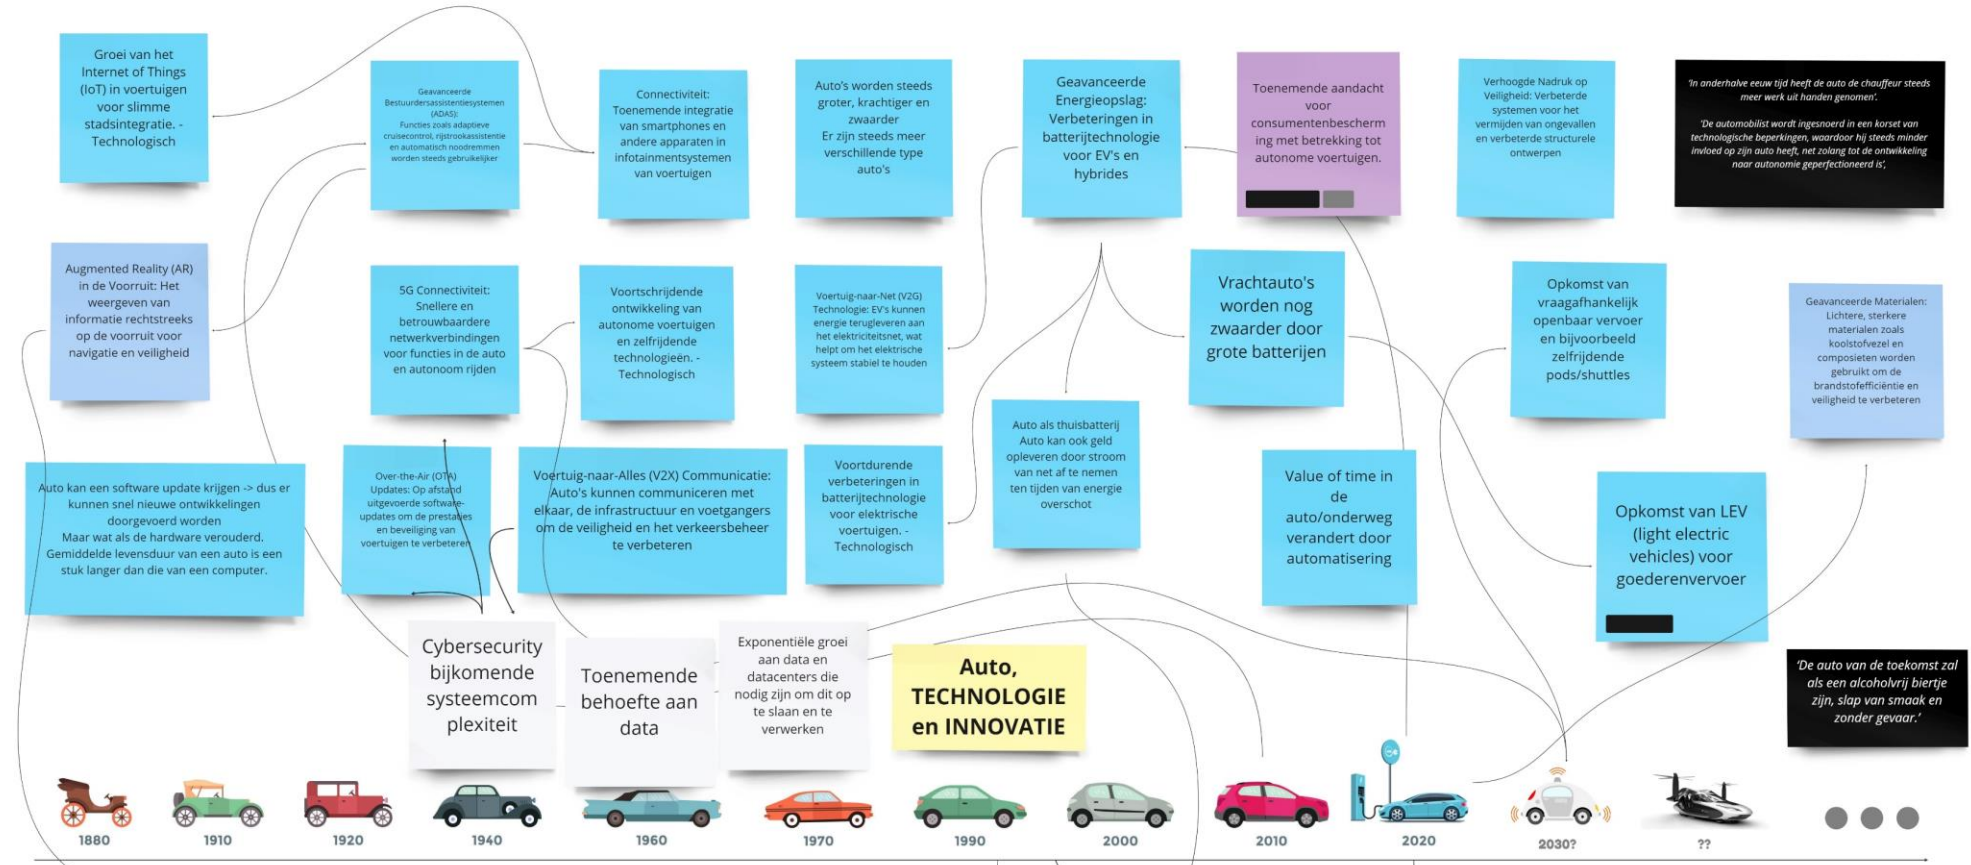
Groei van het Internet of Things (IoT) in voertuigen voor slimme stadsintegratie. - Technologisch

Geavanceerde Bestuurdersassistentiesystemen (ADAS): Functies zoals adaptieve cruisecontrol, rijstrookassistentie en automatisch noodremmen worden steeds gebruikelijker

Connectiviteit: Toenemende integratie van smartphones en andere apparaten in infotainmentsystemen van voertuigen

Auto's worden steeds groter, krachtiger en zwaarder
Er zijn steeds meer verschillende type auto's

Geavanceerde Energieopslag: Verbeteringen in batterijtechnologie voor EV's en hybrides

Toenemende aandacht voor consumentenbescherming met betrekking tot autonome voertuigen.

Verhoogde Nadruk op Veiligheid: Verbeterde systemen voor het vermijden van ongevallen en verbeterde structurele ontwerpen

'In anderhalve eeuw tijd heeft de auto de chauffeur steeds meer werk uit handen genomen'.

'De automobilist wordt ingesnoerd in een korset van technologische beperkingen, waardoor hij steeds minder invloed op zijn auto heeft, net zolang tot de ontwikkeling naar autonomie geperfectioneerd is',

Augmented Reality (AR) in de Voorruit: Het weergeven van informatie rechtstreeks op de voorruit voor navigatie en veiligheid

5G Connectiviteit: Snellere en betrouwbaardere netwerkverbindingen voor functies in de auto en autonoom rijden

Voortschrijdende ontwikkeling van autonome voertuigen en zelfrijdende technologieën. - Technologisch

Voertuig-naar-Net (V2G) Technologie: EV's kunnen energie terugleveren aan het elektriciteitsnet, wat helpt om het elektrische systeem stabiel te houden

Vrachtauto's worden nog zwaarder door grote batterijen

Opkomst van vraagafhankelijk openbaar vervoer en bijvoorbeeld zelfrijdende pods/shuttles

Geavanceerde Materialen: Lichtere, sterkere materialen zoals koolstofvezel en composieten worden gebruikt om de brandstofefficiëntie en veiligheid te verbeteren

Auto als thuisbatterij
Auto kan ook geld opleveren door stroom van net af te nemen ten tijden van energie overschot

Auto kan een software update krijgen -> dus er kunnen snel nieuwe ontwikkelingen doorgevoerd worden
Maar wat als de hardware veroudert.
Gemiddelde levensduur van een auto is een stuk langer dan die van een computer.

Over-the-Air (OTA) Updates: Op afstand uitgevoerde software-updates om de prestaties en beveiliging van voertuigen te verbeteren

Voertuig-naar-Alles (V2X) Communicatie: Auto's kunnen communiceren met elkaar, de infrastructuur en voetgangers om de veiligheid en het verkeersbeheer te verbeteren

Voortdurende verbeteringen in batterijtechnologie voor elektrische voertuigen. - Technologisch

Value of time in de auto/onderweg verandert door automatisering

Opkomst van LEV (light electric vehicles) voor goederenvervoer

Cybersecurity bijkomende systeemcomplexiteit

Toenemende behoefte aan data

Exponentiële groei aan data en datacenters die nodig zijn om dit op te slaan en te verwerken

Auto, TECHNOLOGIE en INNOVATIE

'De auto van de toekomst zal als een alcoholvrij biertje zijn, slap van smaak en zonder gevaar.'

1880 1910 1920 1940 1960 1970 1990 2000 2010 2020 2030? ??